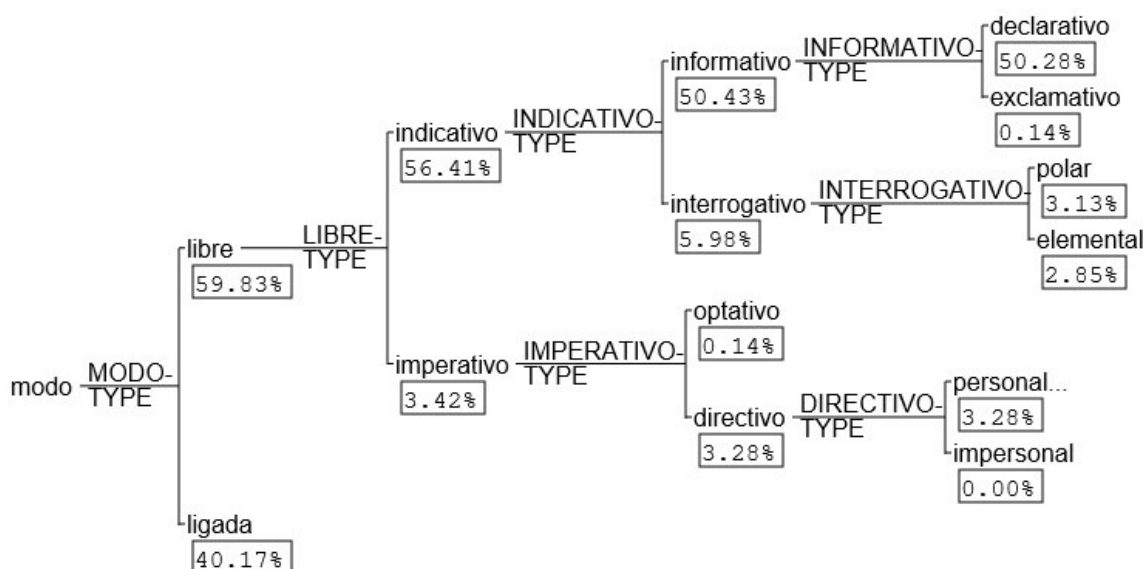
modo MODO-TYPE

libre 59.83%
LIBRE-TYPE

indicativo 56.41%
INDICATIVO-TYPE

informativo 50.43%
INFORMATIVO-TYPE

declarativo 50.28%

exclamativo 0.14%

interrogativo 5.98%
INTERROGATIVO-TYPE

polar 3.13%

elemental 2.85%

imperativo 3.42%
IMPERATIVO-TYPE

optativo 0.14%

directivo 3.28%
DIRECTIVO-TYPE

personal... 3.28%

impersonal 0.00%

ligada 40.17%